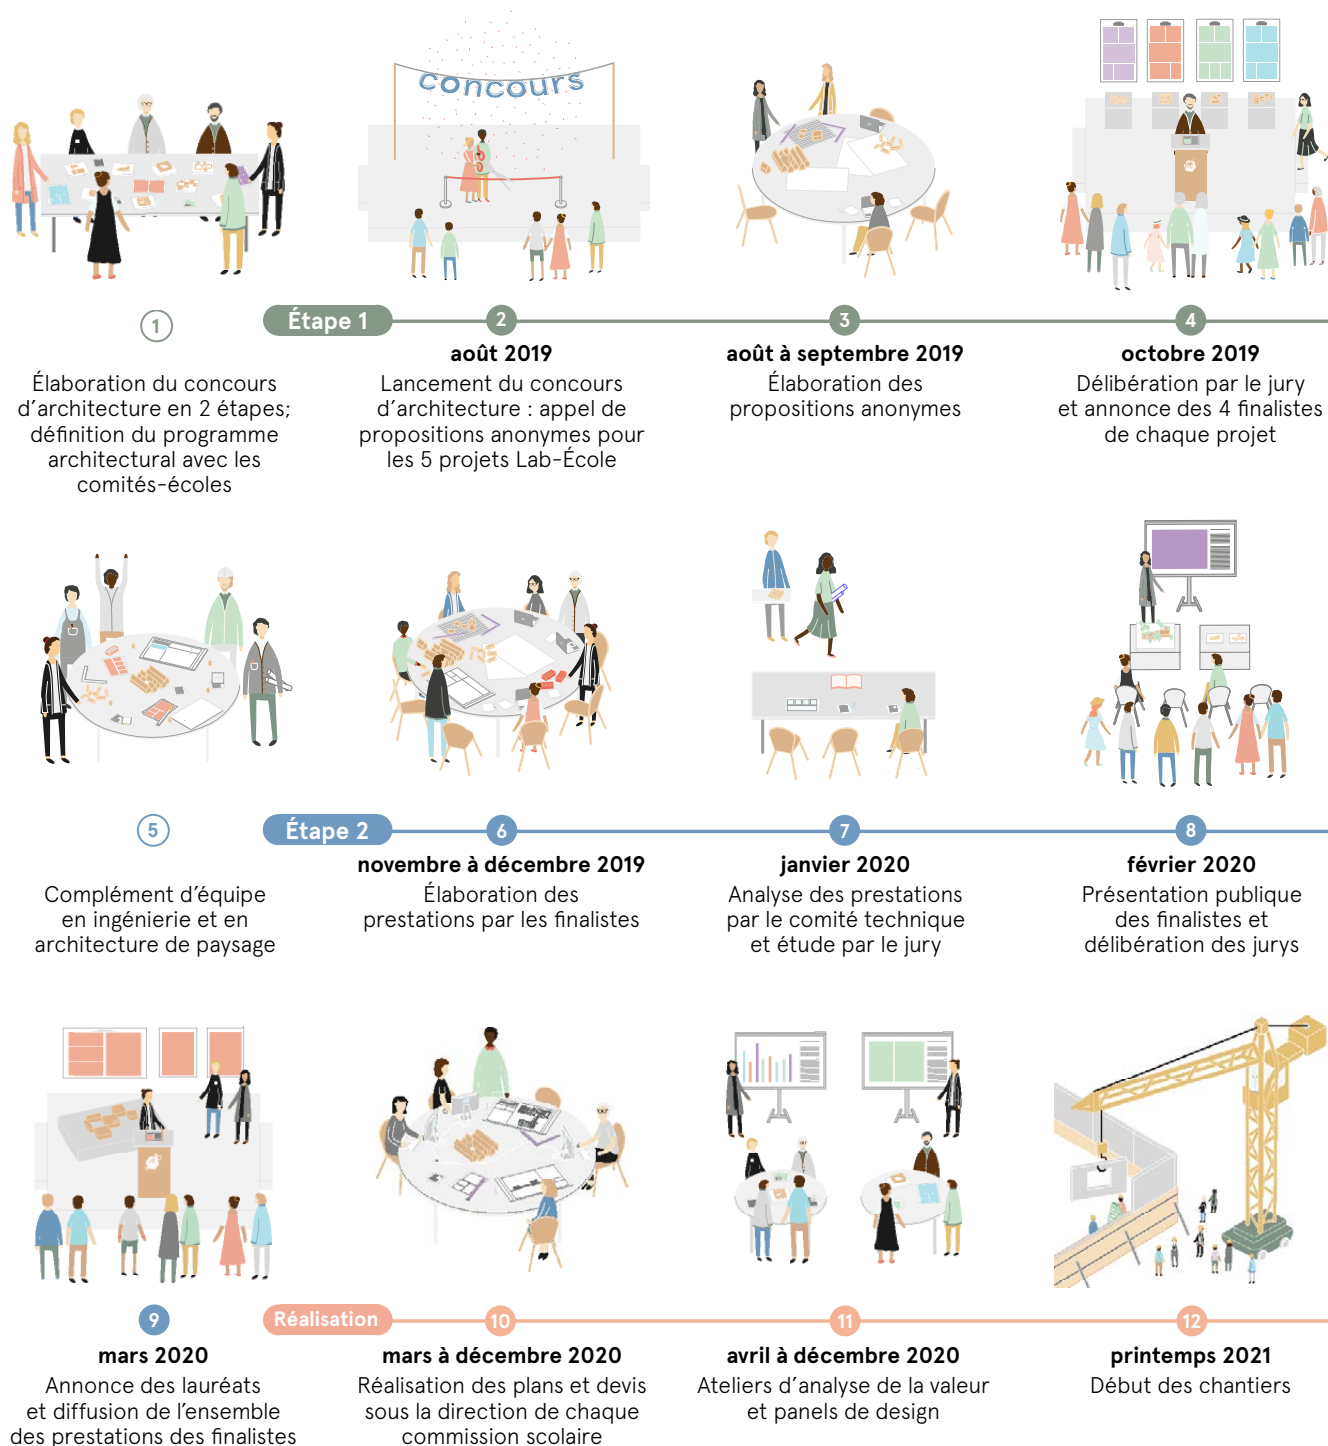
concours

1
Élaboration du concours d’architecture en 2 étapes; définition du programme architectural avec les comités-écoles

Étape 1

2
août 2019
Lancement du concours d’architecture : appel de propositions anonymes pour les 5 projets Lab-École

3
août à septembre 2019
Élaboration des propositions anonymes

4
octobre 2019
Délibération par le jury et annonce des 4 finalistes de chaque projet

5
Complément d’équipe en ingénierie et en architecture de paysage

Étape 2

6
novembre à décembre 2019
Élaboration des prestations par les finalistes

7
janvier 2020
Analyse des prestations par le comité technique et étude par le jury

8
février 2020
Présentation publique des finalistes et délibération des jurys

9
mars 2020
Annonce des lauréats et diffusion de l’ensemble des prestations des finalistes

Réalisation

10
mars à décembre 2020
Réalisation des plans et devis sous la direction de chaque commission scolaire

11
avril à décembre 2020
Ateliers d’analyse de la valeur et panels de design

12
printemps 2021
Début des chantiers